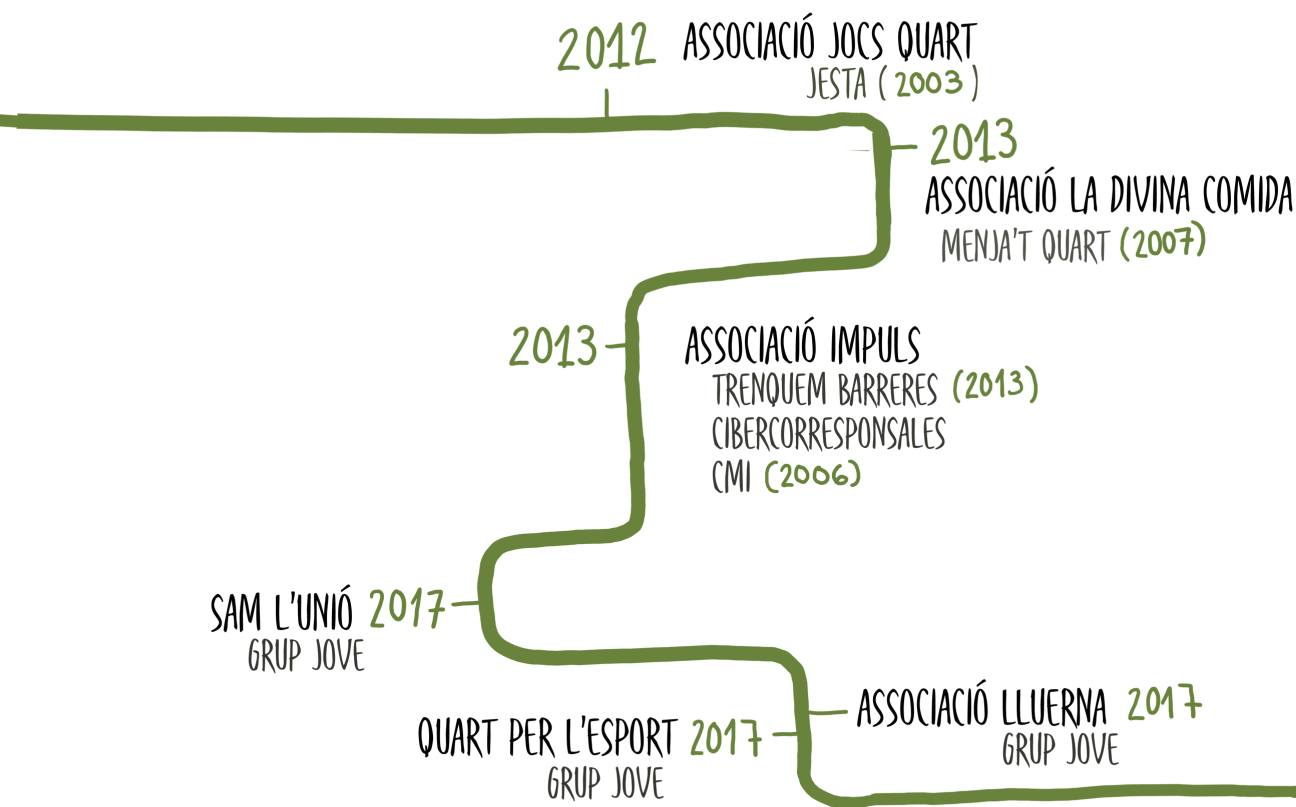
2012 ASSOCIACIÓ JOCS QUART
JESTA (2003)

2013
ASSOCIACIÓ LA DIVINA COMIDA
MENJA'T QUART (2007)

2013 ASSOCIACIÓ IMPULS
TRENQUEM BARRERES (2013)
CIBERCORRESPONSALES
CMI (2006)

SAM L'UNIÓ 2017
GRUP JOVE

ASSOCIACIÓ LLUERNA 2017
GRUP JOVE

QUART PER L'ESPORT 2017
GRUP JOVE